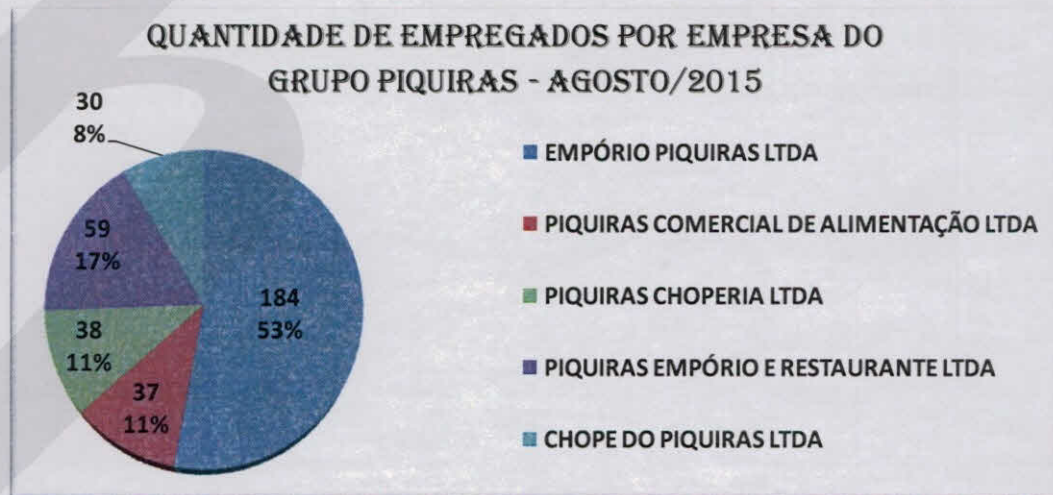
QUANTIDADE DE EMPREGADOS POR EMPRESA DO GRUPO PIQUIRAS - AGOSTO/2015

30
8%

59
17%

184
53%

38
11%

37
11%

EMPÓRIO PIQUIRAS LTDA

PIQUIRAS COMERCIAL DE ALIMENTAÇÃO LTDA

PIQUIRAS CHOPERIA LTDA

PIQUIRAS EMPÓRIO E RESTAURANTE LTDA

CHOPE DO PIQUIRAS LTDA